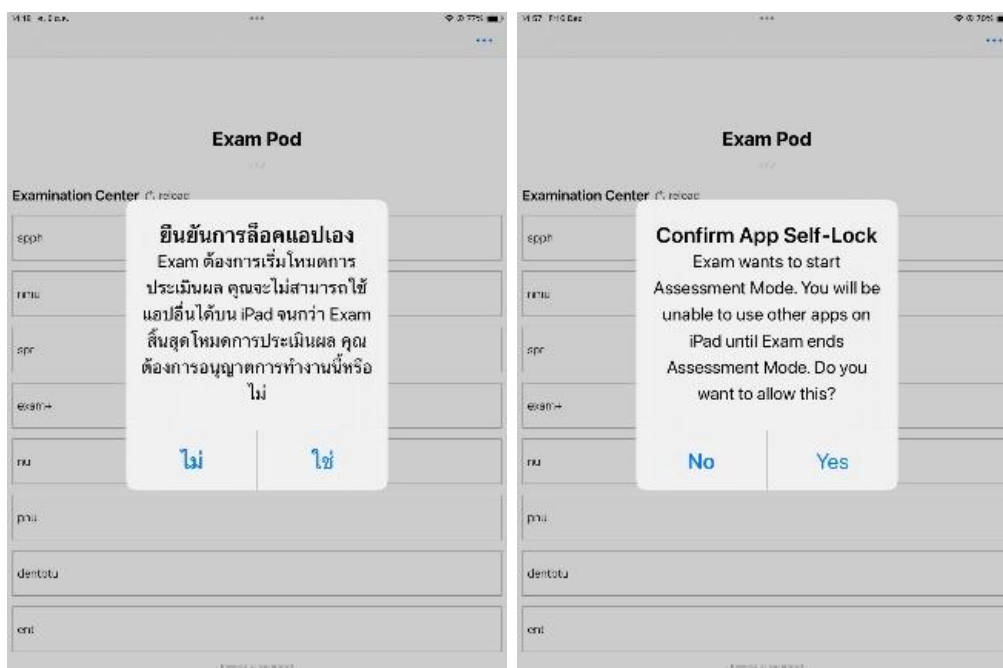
14:18 4 ธ.ค.

77%

...

Exam Pod

Examination Center reload

spph

ยืนยันการล็อคแอปเอง

Exam ต้องการเริ่มโหมดการประเมินผล คุณจะไม่สามารถใช้แอปอื่นได้บน iPad จนกว่า Exam สิ้นสุดโหมดการประเมินผล คุณต้องการอนุญาตการทำงานนี้หรือไม่

ไม่

ใช่

nmu

spr

exam+

nu

pnu

dentotu

ent

14:57 Fri 6 Dec

70%

...

Exam Pod

Examination Center reload

spph

Confirm App Self-Lock

Exam wants to start Assessment Mode. You will be unable to use other apps on iPad until Exam ends Assessment Mode. Do you want to allow this?

No

Yes

nmu

spr

exam+

nu

pnu

dentotu

ent